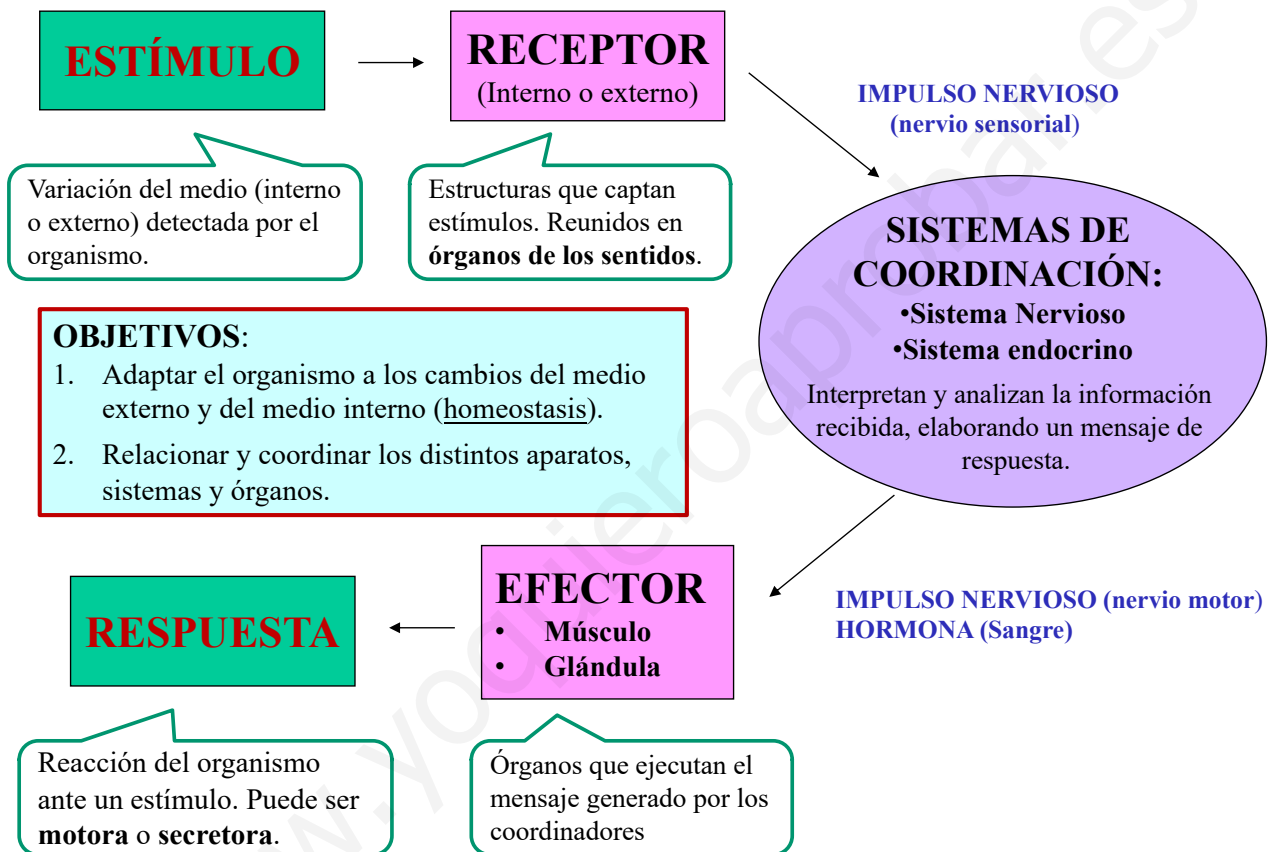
ESTÍMULO

RECEPTOR
(Interno o externo)

IMPULSO NERVIOSO
(nervio sensorial)

Variación del medio (interno o externo) detectada por el organismo.

Estructuras que captan estímulos. Reunidos en **órganos de los sentidos**.

SISTEMAS DE COORDINACIÓN:
•Sistema Nervioso
•Sistema endocrino
Interpretan y analizan la información recibida, elaborando un mensaje de respuesta.

OBJETIVOS:
1. Adaptar el organismo a los cambios del medio externo y del medio interno (homeostasis).
2. Relacionar y coordinar los distintos aparatos, sistemas y órganos.

RESPUESTA

EFECTOR
• Músculo
• Glándula

IMPULSO NERVIOSO (nervio motor)
HORMONA (Sangre)

Reacción del organismo ante un estímulo. Puede ser **motora** o **secretora**.

Órganos que ejecutan el mensaje generado por los coordinadores

www.yoquieroaprobar.es